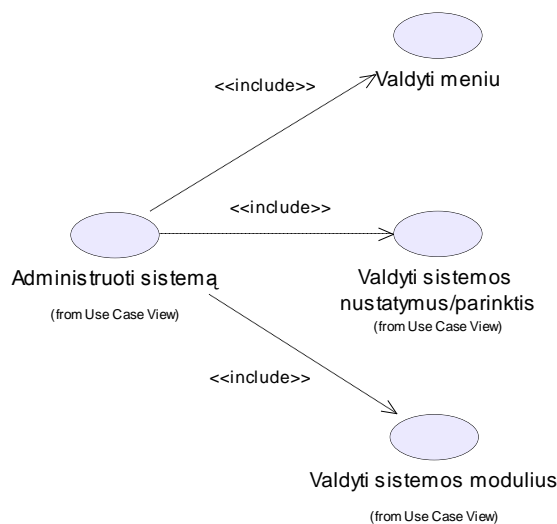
<<include>>

Valdyti meniu

<<include>>

Administruoti sistemą

(from Use Case View)

Valdyti sistemos nustatymus/parinktis

(from Use Case View)

<<include>>

Valdyti sistemos modulius

(from Use Case View)